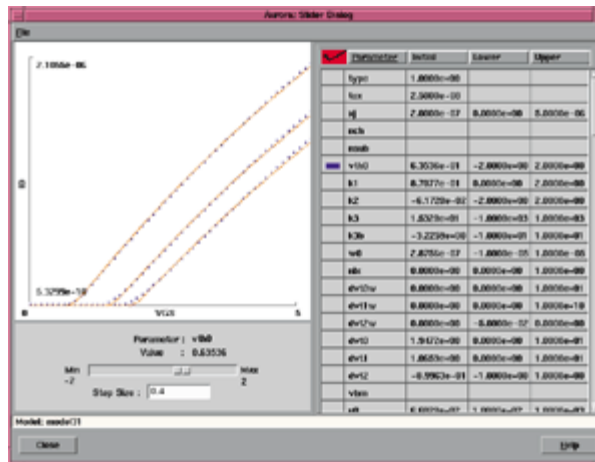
Aurora: Slider Dialog

File

2.1066e-06

ID

5.3299e-10

0

VGS

5

Parameter : vth0

Value : 0.63536

Min -2

Max 2

Step Size : 0.4

| | Parameter | Initial | Lower | Upper |
|---|---|---|---|---|
| | type | 1.0000e+00 | | |
| | tox | 2.5000e-08 | | |
| | xj | 2.0000e-07 | 0.0000e+00 | 5.0000e-06 |
| | nch | | | |
| | nsub | | | |
| | vth0 | 6.3536e-01 | -2.0000e+00 | 2.0000e+00 |
| | k1 | 6.7977e-01 | 0.0000e+00 | 2.0000e+00 |
| | k2 | -6.1720e-02 | -2.0000e+00 | 2.0000e+00 |
| | k3 | 1.6320e+01 | -1.0000e+03 | 1.0000e+03 |
| | k3b | -3.2230e+00 | -1.0000e+01 | 1.0000e+01 |
| | w0 | 2.8756e-07 | -1.0000e-05 | 1.0000e-05 |
| | nlx | 0.0000e+00 | 0.0000e+00 | 1.0000e+00 |
| | dvt0w | 0.0000e+00 | 0.0000e+00 | 1.0000e+01 |
| | dvt1w | 0.0000e+00 | 0.0000e+00 | 1.0000e+10 |
| | dvt2w | 0.0000e+00 | -5.0000e-02 | 0.0000e+00 |
| | dvt0 | 1.9472e+00 | 0.0000e+00 | 1.0000e+01 |
| | dvt1 | 1.0685e+00 | 0.0000e+00 | 1.0000e+01 |
| | dvt2 | -9.9963e-01 | -1.0000e+00 | 1.0000e+00 |
| | vbm | | | |
| | u0 | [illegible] | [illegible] | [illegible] |

Model: nmos01

Close

Help